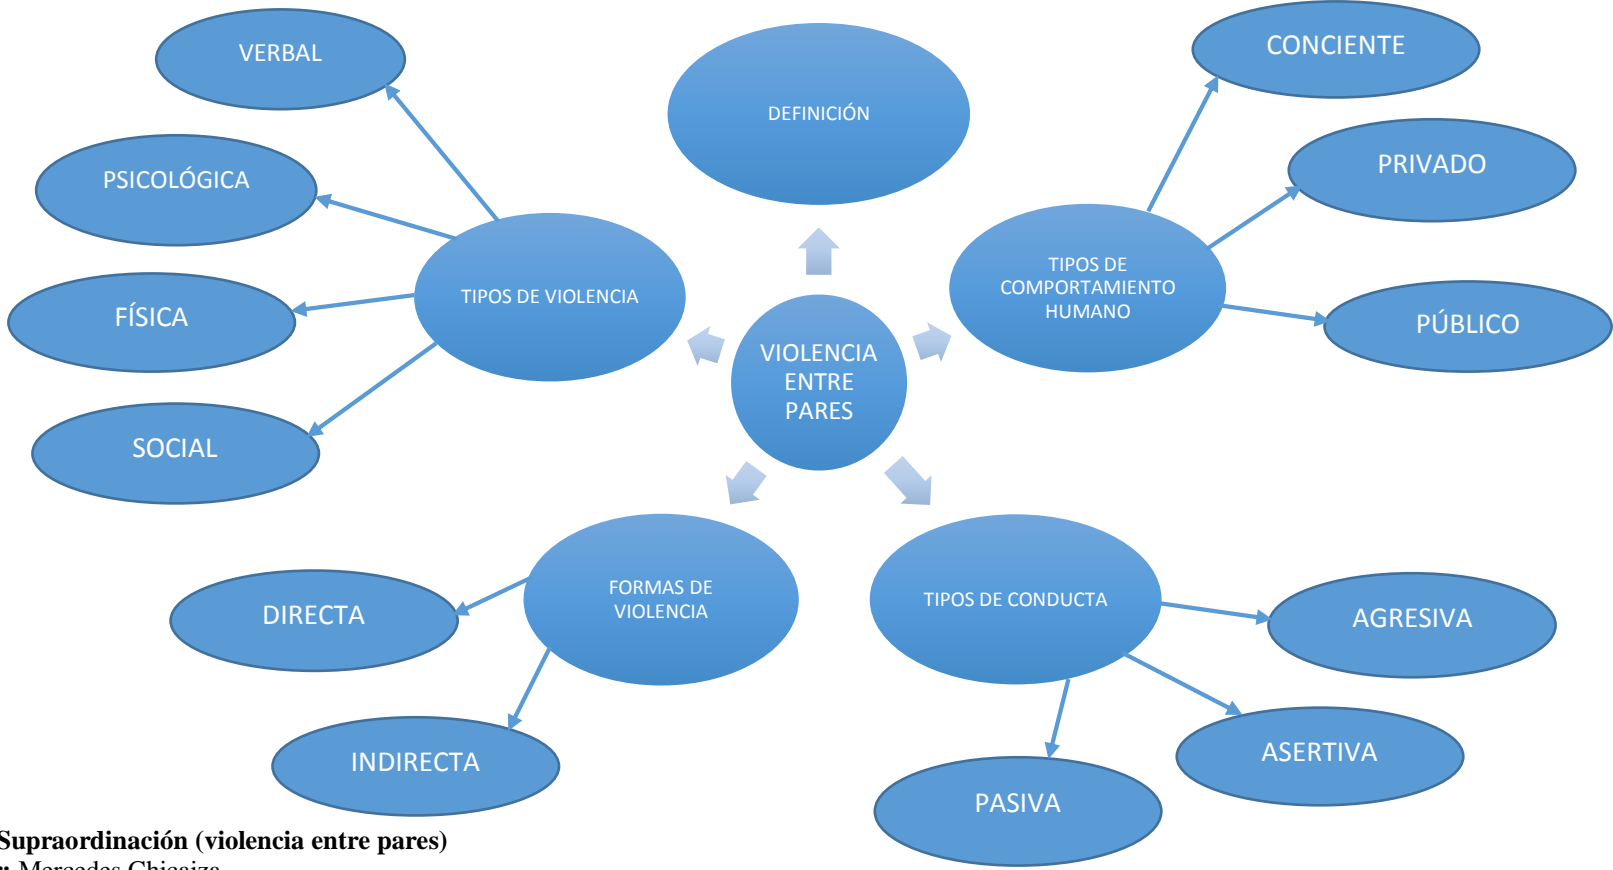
VERBAL

DEFINICIÓN

CONCIENTE

PSICOLÓGICA

PRIVADO

TIPOS DE VIOLENCIA

TIPOS DE COMPORTAMIENTO HUMANO

FÍSICA

PÚBLICO

VIOLENCIA ENTRE PARES

SOCIAL

FORMAS DE VIOLENCIA

TIPOS DE CONDUCTA

DIRECTA

AGRESIVA

INDIRECTA

ASERTIVA

PASIVA

Supraordinación (violencia entre pares)
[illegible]: Mercedes Chicaiza